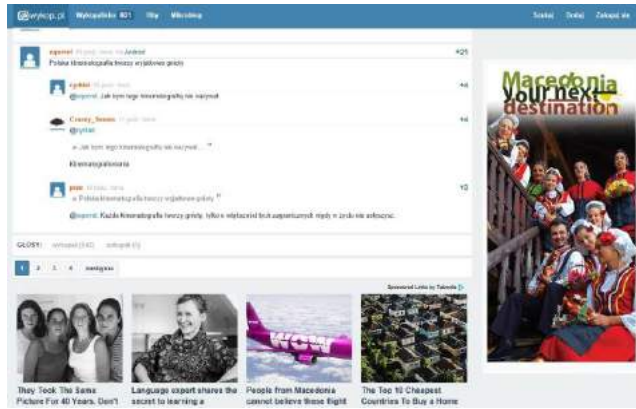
wykop.pl Wykopalisko 821 Hity Mikroblog Szukaj Dodaj Zaloguj się

zqnrel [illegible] Android +25
Polska kinematografia tworzy wyjątkowe gnioty

cyrbel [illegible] +4
@zqnrel: Jak bym tego kinematografią nie nazywał.

Crazy_Jones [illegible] +4
@cyrbel
» ...Jak bym tego kinematografią nie nazywał... «
Kinematografiarnia

puw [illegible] +0
» Polska kinematografia tworzy wyjątkowe gnioty «
@zqnrel: Każda kinematografia tworzy gnioty, tylko w większości trafiają na dno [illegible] i nie wychodzą na zewnątrz.

GŁOSY: wykopali (342) zakopali (0)

1 2 3 4 następna

Sponsored Links by Taboola

They Took The Same Picture For 40 Years. Don't

Language expert shares the secret to learning a

People from Macedonia cannot believe these flight

The Top 10 Cheapest Countries To Buy a Home

WOW

Macedonia your next destination